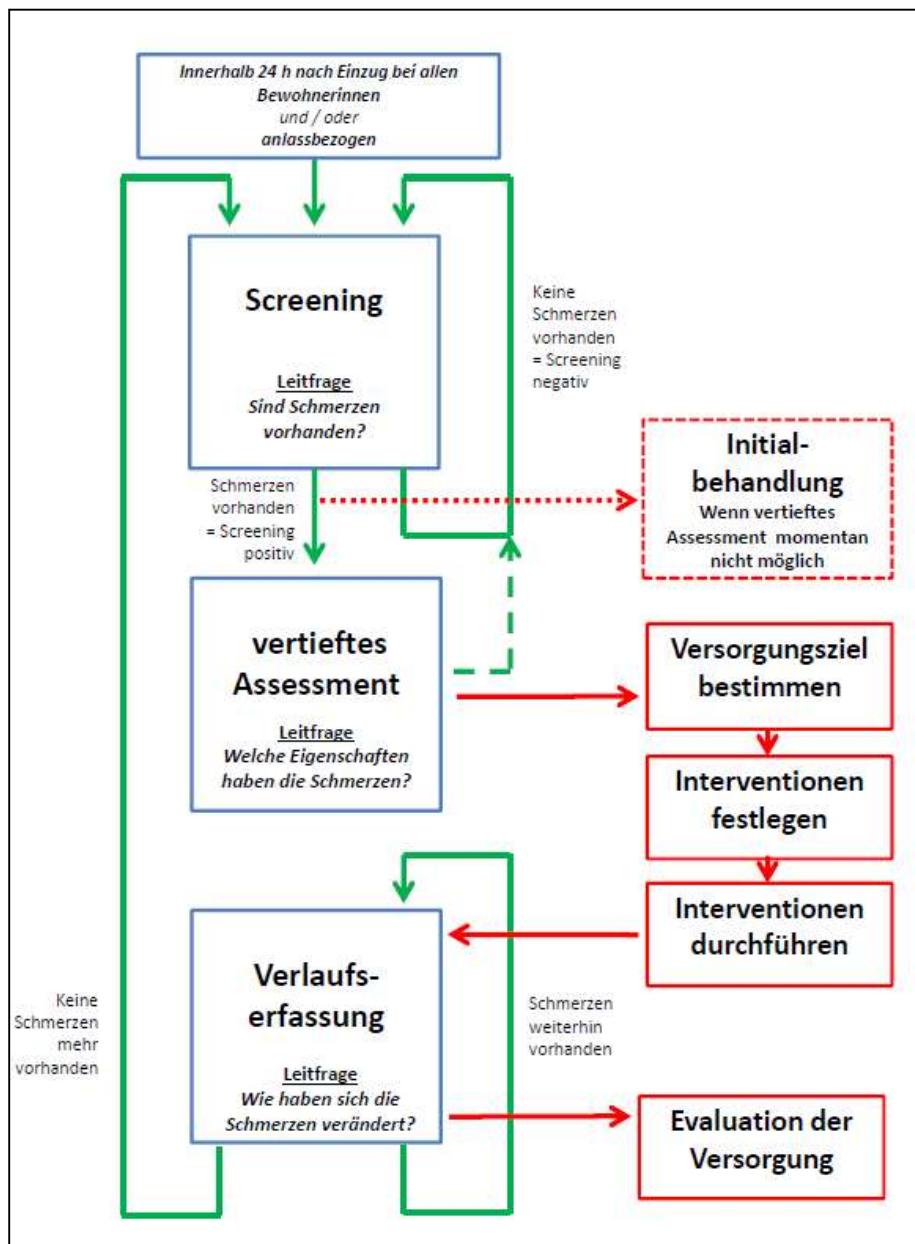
Innerhalb 24 h nach Einzug bei allen Bewohnerinnen
und / oder
anlassbezogen

Screening

Leitfrage
Sind Schmerzen vorhanden?

Keine Schmerzen vorhanden = Screening negativ

Schmerzen vorhanden = Screening positiv

Initial-behandlung
Wenn vertieftes Assessment momentan nicht möglich

vertieftes Assessment

Leitfrage
Welche Eigenschaften haben die Schmerzen?

Versorgungsziel bestimmen

Interventionen festlegen

Interventionen durchführen

Verlaufs-erfassung

Leitfrage
Wie haben sich die Schmerzen verändert?

Keine Schmerzen mehr vorhanden

Schmerzen weiterhin vorhanden

Evaluation der Versorgung